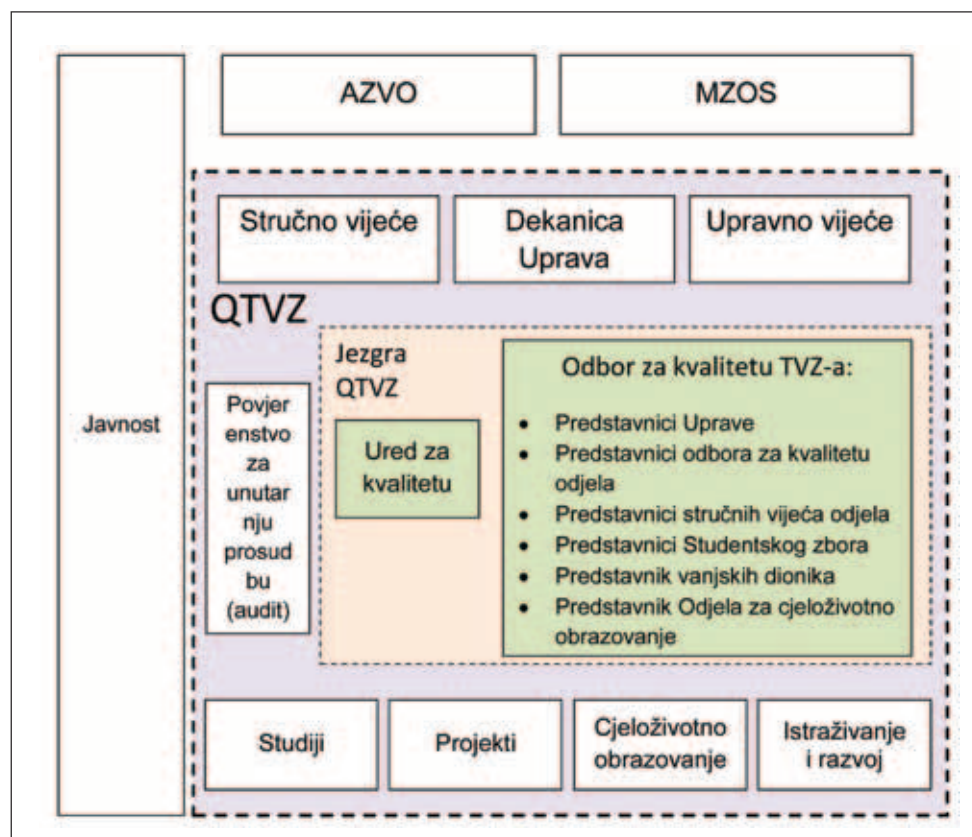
Javnost

AZVO

MZOS

Stručno vijeće

Dekanica Uprava

Upravno vijeće

QTVZ

Povjerenstvo za unutarnju prosudbu (audit)

Jezgra QTVZ

Ured za kvalitetu

Odbor za kvalitetu TVZ-a:

- Predstavnici Uprave
- Predstavnici odbora za kvalitetu odjela
- Predstavnici stručnih vijeća odjela
- Predstavnici Studentskog zbora
- Predstavnik vanjskih dionika
- Predstavnik Odjela za cjeloživotno obrazovanje

Studiji

Projekti

Cjeloživotno obrazovanje

Istraživanje i razvoj